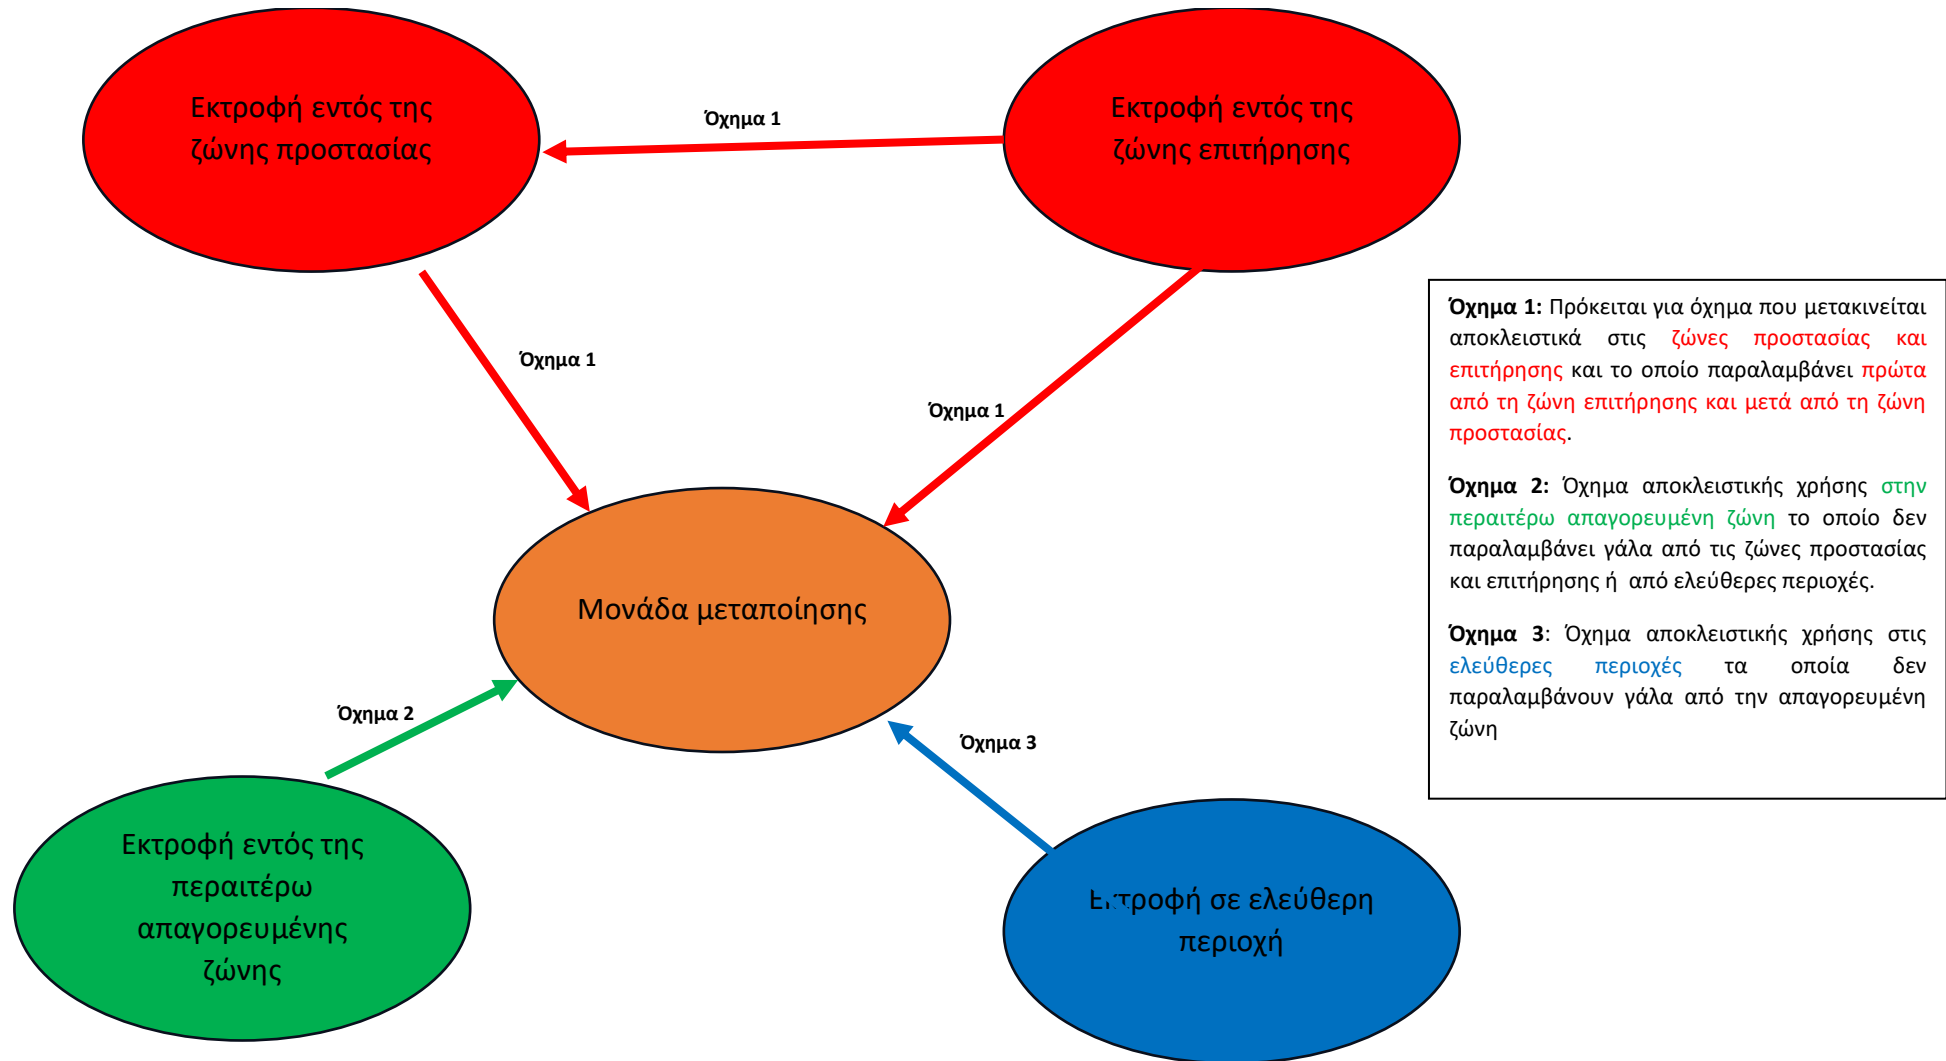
Εκτροφή εντός της ζώνης προστασίας

Όχημα 1

Εκτροφή εντός της ζώνης επιτήρησης

Όχημα 1

Όχημα 1

Μονάδα μεταποίησης

Όχημα 2

Όχημα 3

Εκτροφή εντός της περαιτέρω απαγορευμένης ζώνης

Εκτροφή σε ελεύθερη περιοχή

Όχημα 1: Πρόκειται για όχημα που μετακινείται αποκλειστικά στις ζώνες προστασίας και επιτήρησης και το οποίο παραλαμβάνει πρώτα από τη ζώνη επιτήρησης και μετά από τη ζώνη προστασίας.

Όχημα 2: Όχημα αποκλειστικής χρήσης στην περαιτέρω απαγορευμένη ζώνη το οποίο δεν παραλαμβάνει γάλα από τις ζώνες προστασίας και επιτήρησης ή από ελεύθερες περιοχές.

Όχημα 3: Όχημα αποκλειστικής χρήσης στις ελεύθερες περιοχές τα οποία δεν παραλαμβάνουν γάλα από την απαγορευμένη ζώνη